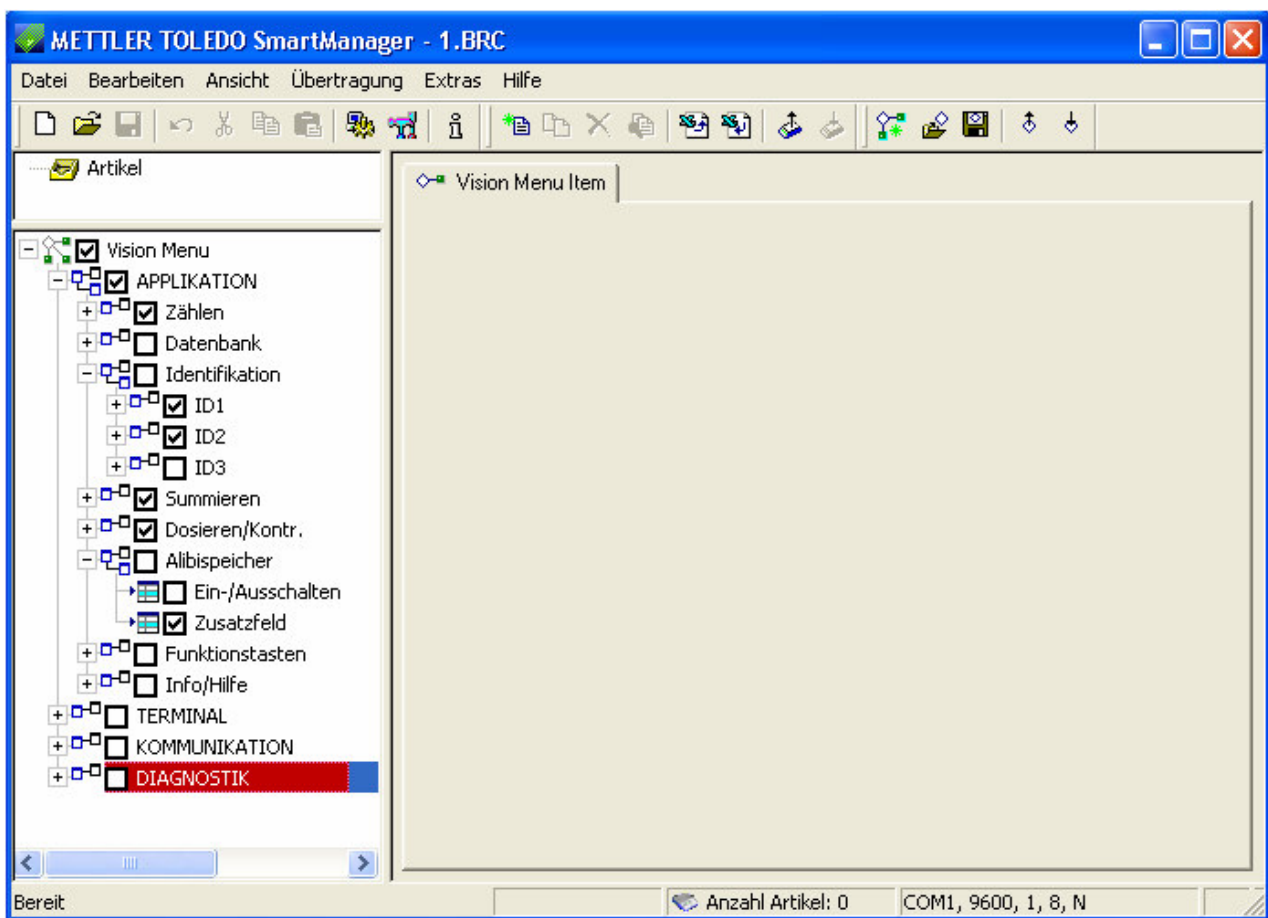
METTLER TOLEDO SmartManager - 1.BRC

Datei Bearbeiten Ansicht Übertragung Extras Hilfe

Artikel

Vision Menu
APPLIKATION
Zählen
Datenbank
Identifikation
ID1
ID2
ID3
Summieren
Dosieren/Kontr.
Alibispeicher
Ein-/Ausschalten
Zusatzfeld
Funktionstasten
Info/Hilfe
TERMINAL
KOMMUNIKATION
DIAGNOSTIK

Vision Menu Item

Bereit
Anzahl Artikel: 0
COM1, 9600, 1, 8, N